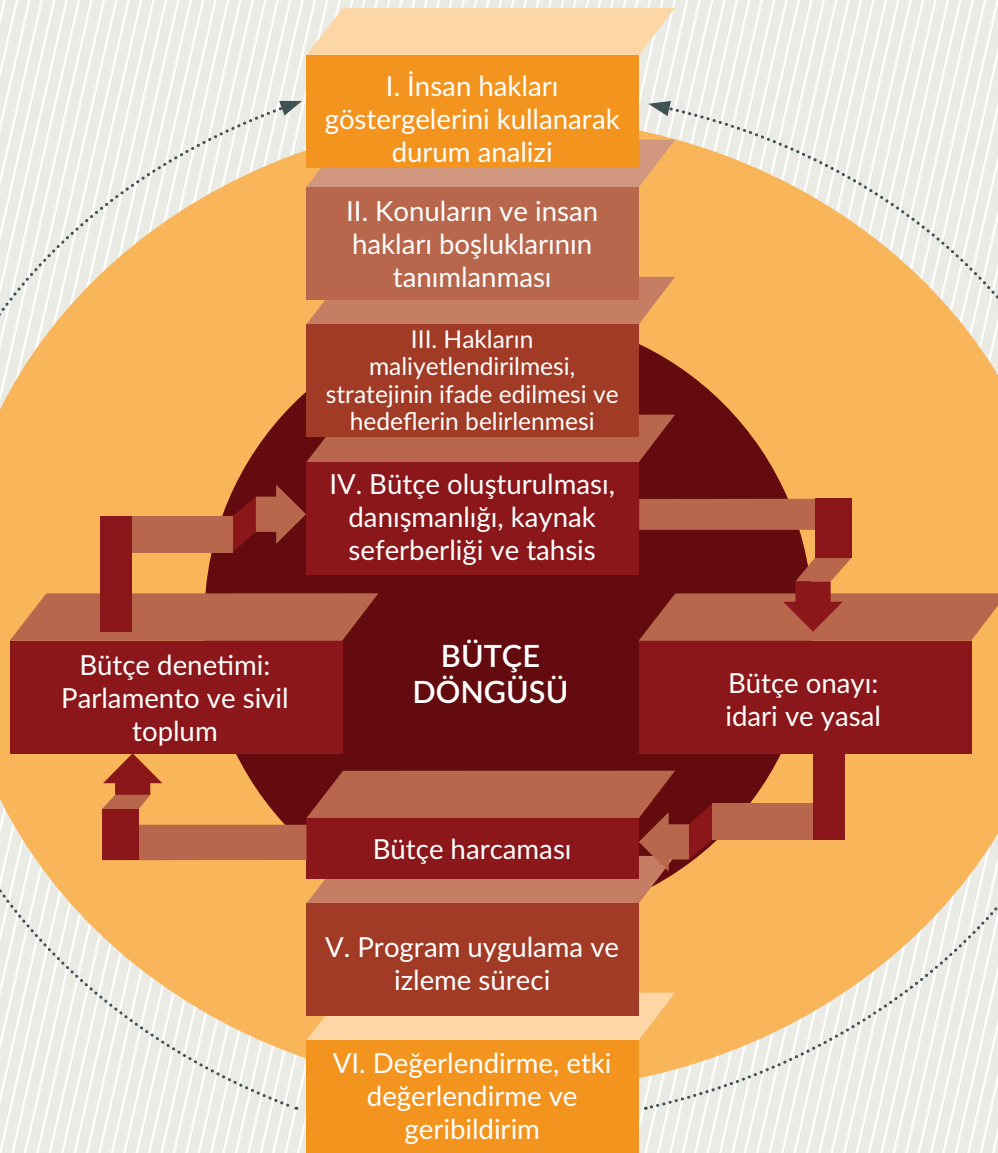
I. İnsan hakları göstergelerini kullanarak durum analizi

II. Konuların ve insan hakları boşluklarının tanımlanması

III. Hakların maliyetlendirilmesi, stratejinin ifade edilmesi ve hedeflerin belirlenmesi

IV. Bütçe oluşturulması, danışmanlığı, kaynak seferberliği ve tahsis

Bütçe denetimi: Parlamento ve sivil toplum

BÜTÇE DÖNGÜSÜ

Bütçe onayı: idari ve yasal

Bütçe harcaması

V. Program uygulama ve izleme süreci

VI. Değerlendirme, etki değerlendirme ve geribildirim